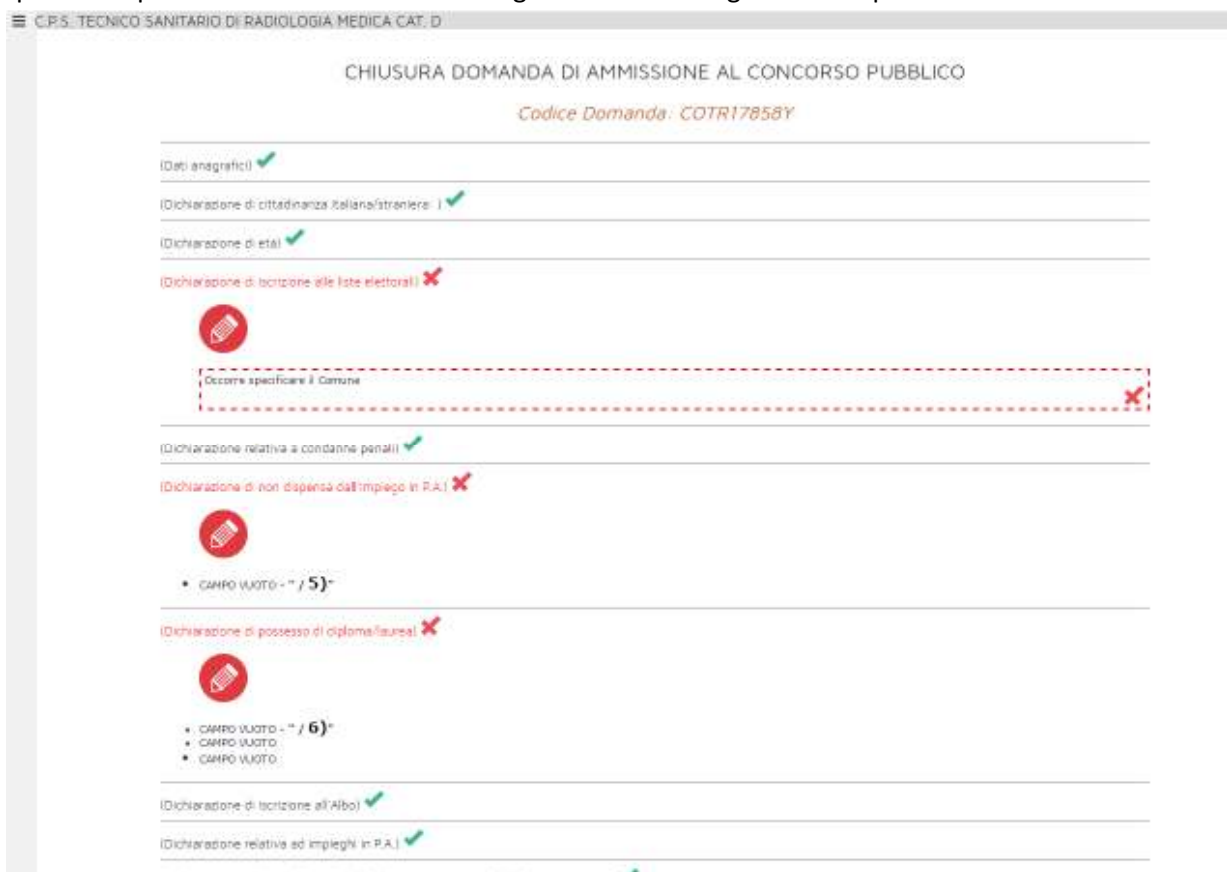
≡ C.P.S. TECNICO SANITARIO DI RADIOLOGIA MEDICA CAT. D

CHIUSURA DOMANDA DI AMMISSIONE AL CONCORSO PUBBLICO

Codice Domanda: COTR17858Y

(Dati anagrafici)

(Dichiarazione di cittadinanza italiana/straniera )

(Dichiarazione di età)

(Dichiarazione di iscrizione alle liste elettorali)

Occorre specificare il Comune

(Dichiarazione relativa a condanne penali)

(Dichiarazione di non dispensa dall'impiego in P.A.)

• CAMPO VUOTO - " / 5)"

(Dichiarazione di possesso di diploma/laurea)

• CAMPO VUOTO - " / 6)"
• CAMPO VUOTO
• CAMPO VUOTO

(Dichiarazione di iscrizione all'Albo)

(Dichiarazione relativa ad impieghi in P.A.)